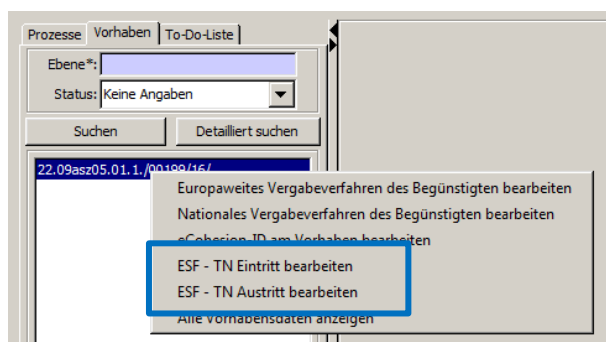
Prozesse | Vorhaben | To-Do-Liste

Ebene*:

Status: Keine Angaben

Suchen

Detailliert suchen

22.09asz05.01.1./00199/16/

Europaweites Vergabeverfahren des Begünstigten bearbeiten

Nationales Vergabeverfahren des Begünstigten bearbeiten

eCohesion-ID am Vorhaben bearbeiten

ESF - TN Eintritt bearbeiten

ESF - TN Austritt bearbeiten

Alle Vorhabensdaten anzeigen